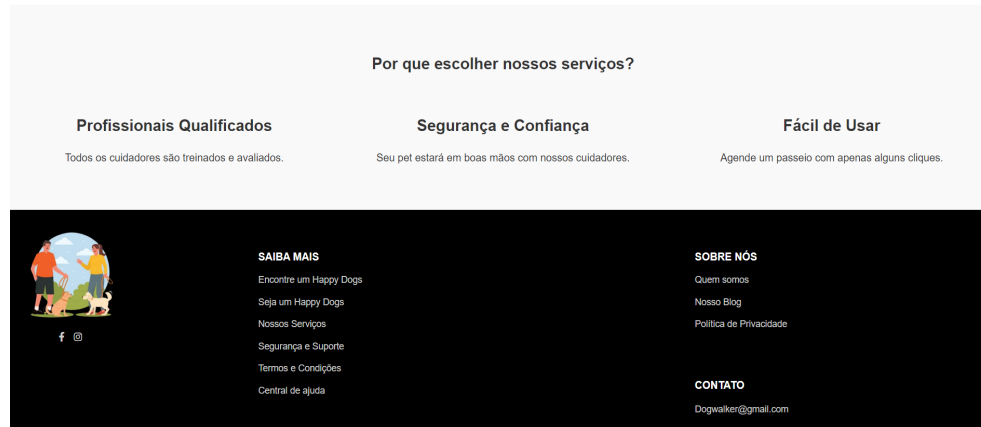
Por que escolher nossos serviços?

Profissionais Qualificados

Todos os cuidadores são treinados e avaliados.

Segurança e Confiança

Seu pet estará em boas mãos com nossos cuidadores.

Fácil de Usar

Agende um passeio com apenas alguns cliques.

SAIBA MAIS

Encontre um Happy Dogs

Seja um Happy Dogs

Nossos Serviços

Segurança e Suporte

Termos e Condições

Central de ajuda

SOBRE NÓS

Quem somos

Nosso Blog

Política de Privacidade

CONTATO

Dogwalker@gmail.com